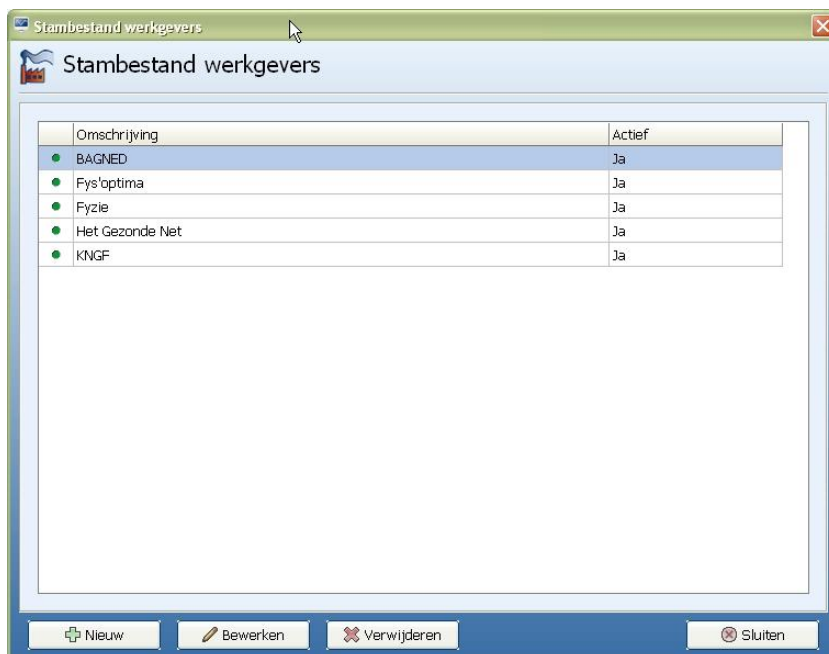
Stambestand werkgevers

Stambestand werkgevers

| | Omschrijving | Actief |
|---|---|---|
| | BAGNED | Ja |
| | Fys'optima | Ja |
| | Fyzie | Ja |
| | Het Gezonde Net | Ja |
| | KNGF | Ja |

Nieuw
Bewerken
Verwijderen
Sluiten